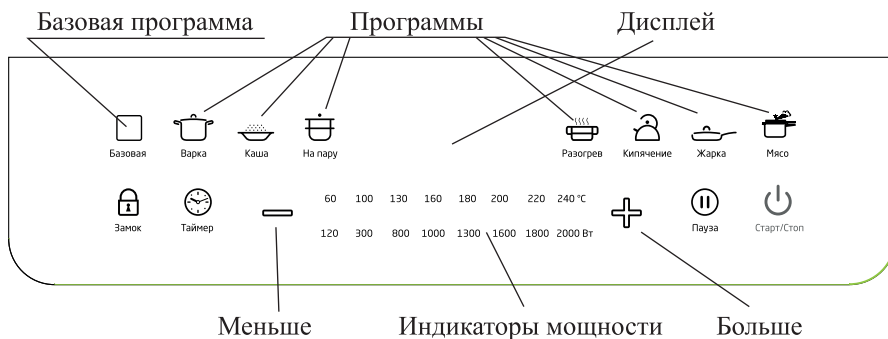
Базовая программа

Программы

Дисплей

Базовая

Варка

Каша

На пару

Разогрев

Кипячение

Жарка

Мясо

Замок

Таймер

60 100 130 160 180 200 220 240 °C

120 300 800 1000 1300 1600 1800 2000 Вт

Пауза

Старт/Стоп

Меньше

Индикаторы мощности

Больше